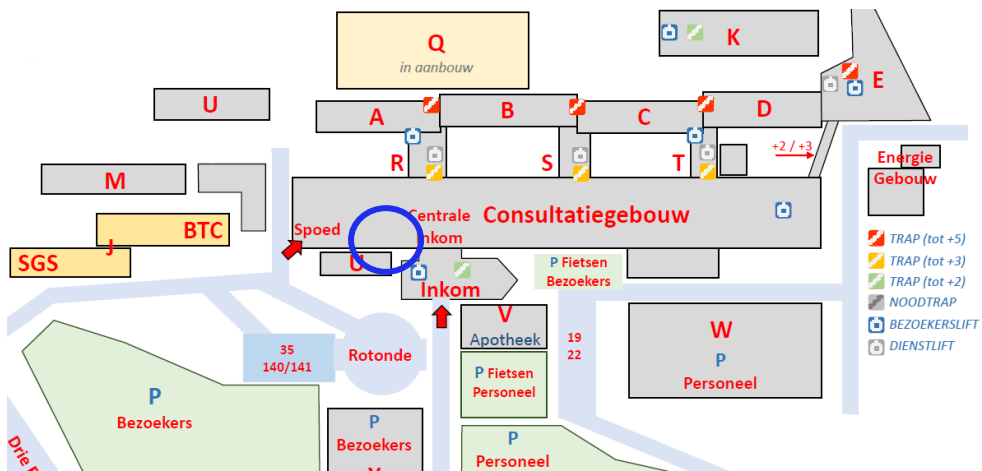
Q
in aanbouw

K

E

U

A

B

C

D

R

S

T

+2 / +3

Energie Gebouw

M

Centrale Inkom

Consultatiegebouw

BTC

J

SGS

Spoed

U

Inkom

P Fietsen Bezoekers

TRAP (tot +5)
TRAP (tot +3)
TRAP (tot +2)
NOODTRAP
BEZOEKERSLIFT
DIENSTLIFT

V
Apotheek

19
22

W
P
Personeel

35
140/141

Rotonde

P
Fietsen
Personeel

P
Bezoekers

P
Bezoekers

P
Personeel

Drie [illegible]

Y